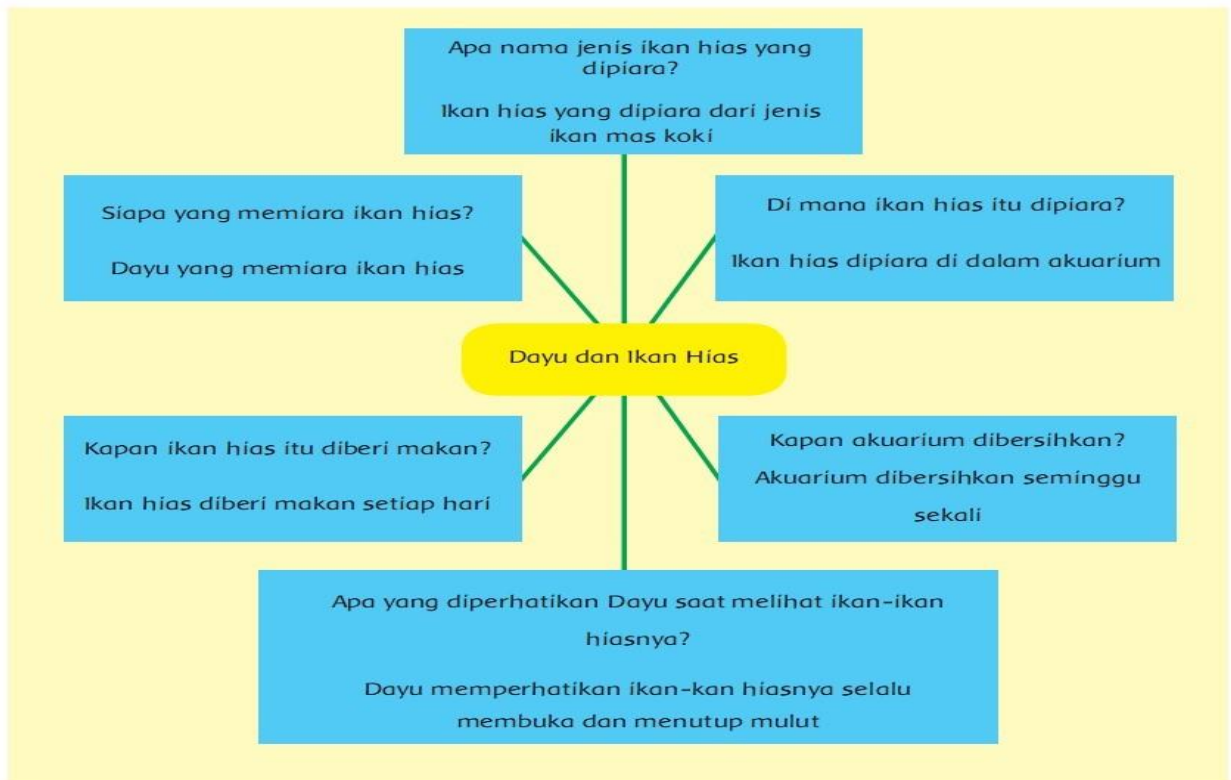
Apa nama jenis ikan hias yang dipiara?

Ikan hias yang dipiara dari jenis ikan mas koki

Siapa yang memiara ikan hias?

Dayu yang memiara ikan hias

Di mana ikan hias itu dipiara?

Ikan hias dipiara di dalam akuarium

Dayu dan Ikan Hias

Kapan ikan hias itu diberi makan?

Ikan hias diberi makan setiap hari

Kapan akuarium dibersihkan?

Akuarium dibersihkan seminggu sekali

Apa yang diperhatikan Dayu saat melihat ikan-ikan hiasnya?

Dayu memperhatikan ikan-kan hiasnya selalu membuka dan menutup mulut